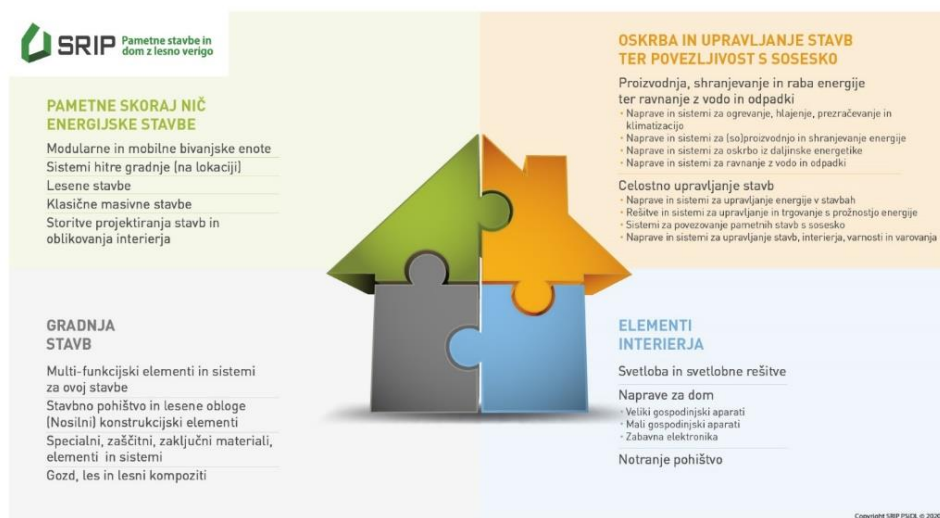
SRIP Pametne stavbe in dom z lesno verigo

PAMETNE SKORAJ NIČ ENERGIJSKE STAVBE

Modularne in mobilne bivanjske enote
Sistemi hitre gradnje (na lokaciji)
Lesene stavbe
Klasične masivne stavbe
Storitve projektiranja stavb in oblikovanja interierja

OSKRBA IN UPRAVLJANJE STAVB TER POVEZLJIVOST S SOSESKO

Proizvodnja, shranjevanje in raba energije ter ravnanje z vodo in odpadki
- Naprave in sistemi za ogrevanje, hlajenje, prezračevanje in klimatizacijo
- Naprave in sistemi za (so)proizvodnjo in shranjevanje energije
- Naprave in sistemi za oskrbo iz daljinske energetike
- Naprave in sistemi za ravnanje z vodo in odpadki

Celostno upravljanje stavb
- Naprave in sistemi za upravljanje energije v stavbah
- Rešitve in sistemi za upravljanje in trgovanje s prožnostjo energije
- Sistemi za povezovanje pametnih stavb s sosesko
- Naprave in sistemi za upravljanje stavb, interierja, varnosti in varovanja

GRADNJA STAVB

Multi-funkcijski elementi in sistemi za ovoj stavbe
Stavbno pohištvo in lesene obloge
(Nosilni) konstrukcijski elementi
Specialni, zaščitni, zaključni materiali, elementi in sistemi
Gozd, les in lesni kompoziti

ELEMENTI INTERIERJA

Svetloba in svetlobne rešitve

Naprave za dom
- Veliki gospodinjski aparati
- Mali gospodinjski aparati
- Zabavna elektronika

Notranje pohištvo

Copyright SRIP PSiDL © 2020